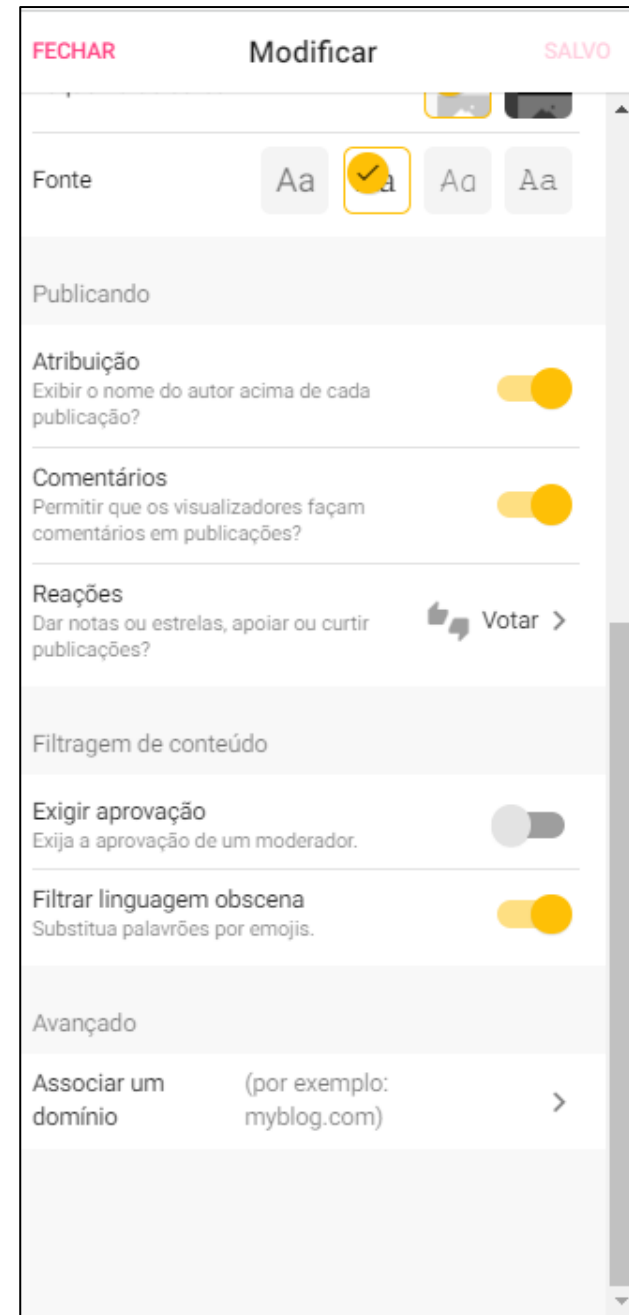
FECHAR

Modificar

SALVO

Fonte

Aa

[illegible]a

Aa

Aa

Publicando

Atribuição
Exibir o nome do autor acima de cada publicação?

Comentários
Permitir que os visualizadores façam comentários em publicações?

Reações
Dar notas ou estrelas, apoiar ou curtir publicações?

Votar >

Filtragem de conteúdo

Exigir aprovação
Exija a aprovação de um moderador.

Filtrar linguagem obscena
Substitua palavrões por emojis.

Avançado

Associar um domínio

(por exemplo: myblog.com)

>